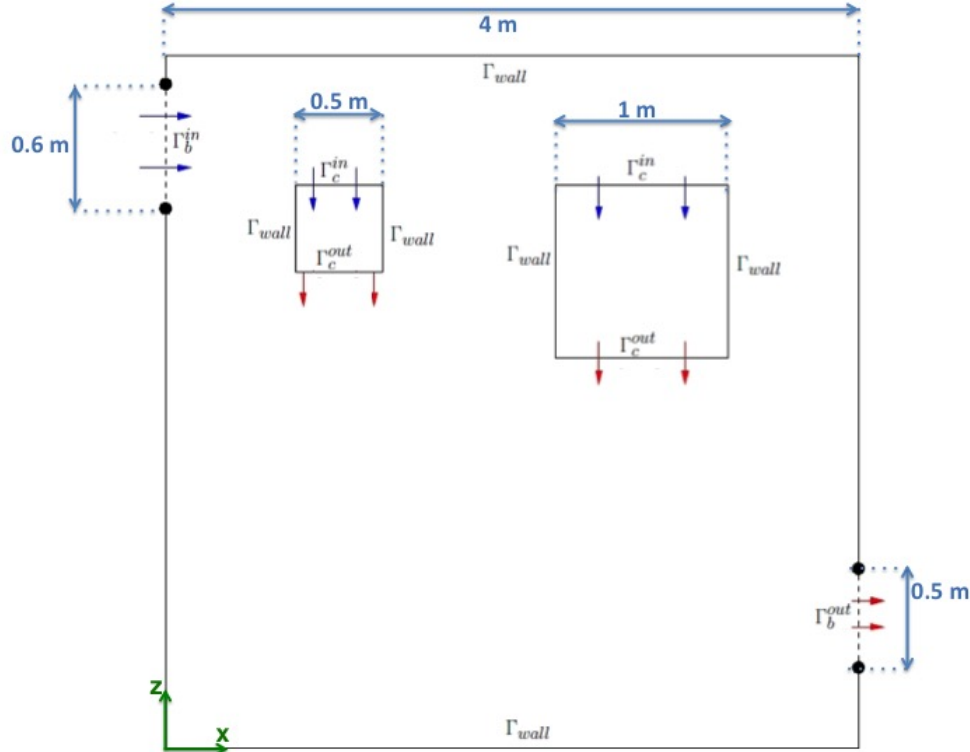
4 m

$\Gamma_{wall}$

0.6 m

$\Gamma_b^{in}$

0.5 m

$\Gamma_c^{in}$

$\Gamma_{wall}$

$\Gamma_{wall}$

$\Gamma_c^{out}$

1 m

$\Gamma_c^{in}$

$\Gamma_{wall}$

$\Gamma_{wall}$

$\Gamma_c^{out}$

0.5 m

$\Gamma_b^{out}$

z

x

$\Gamma_{wall}$